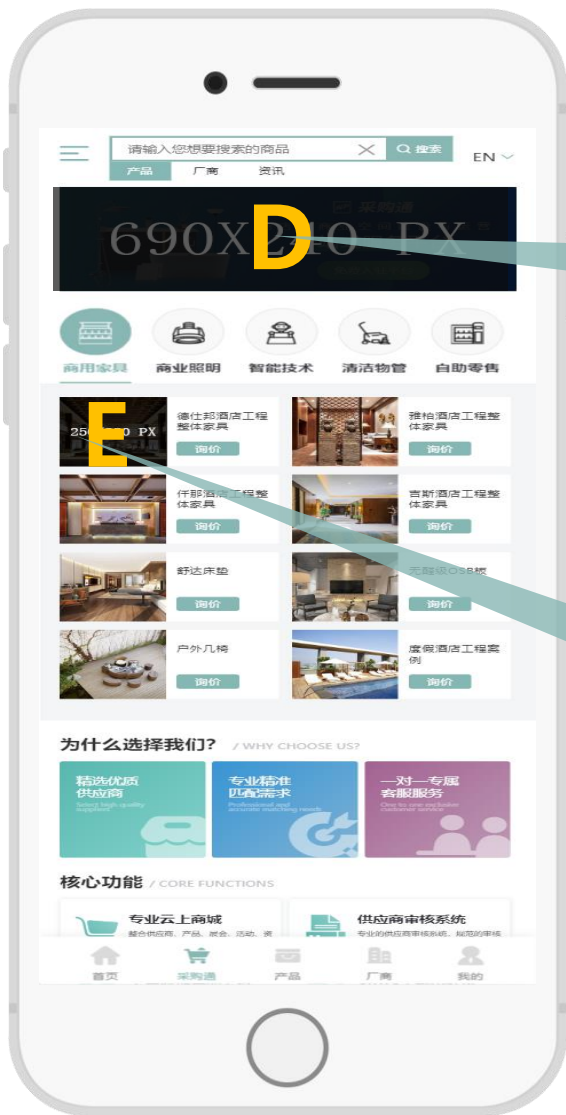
请输入您想要搜索的商品
搜索
EN
产品 厂商 资讯

690X2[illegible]0 PX
D

商用家具 商业照明 智能技术 清洁物管 自助零售

E
25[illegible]0 PX
德仕邦酒店工程整体家具
询价
雅柏酒店工程整体家具
询价
仟那酒店工程整体家具
询价
吉斯酒店工程整体家具
询价
舒达床垫
询价
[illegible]
询价
户外几椅
询价
度假酒店工程案例
询价

为什么选择我们? / WHY CHOOSE US?
精选优质供应商
Select high quality supplier
专业精准匹配需求
Professional and accurate matching needs
一对一专属客服服务
One to one exclusive customer service

核心功能 / CORE FUNCTIONS
专业云上商城
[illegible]
供应商审核系统
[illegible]

首页 采购通 产品 厂商 我的